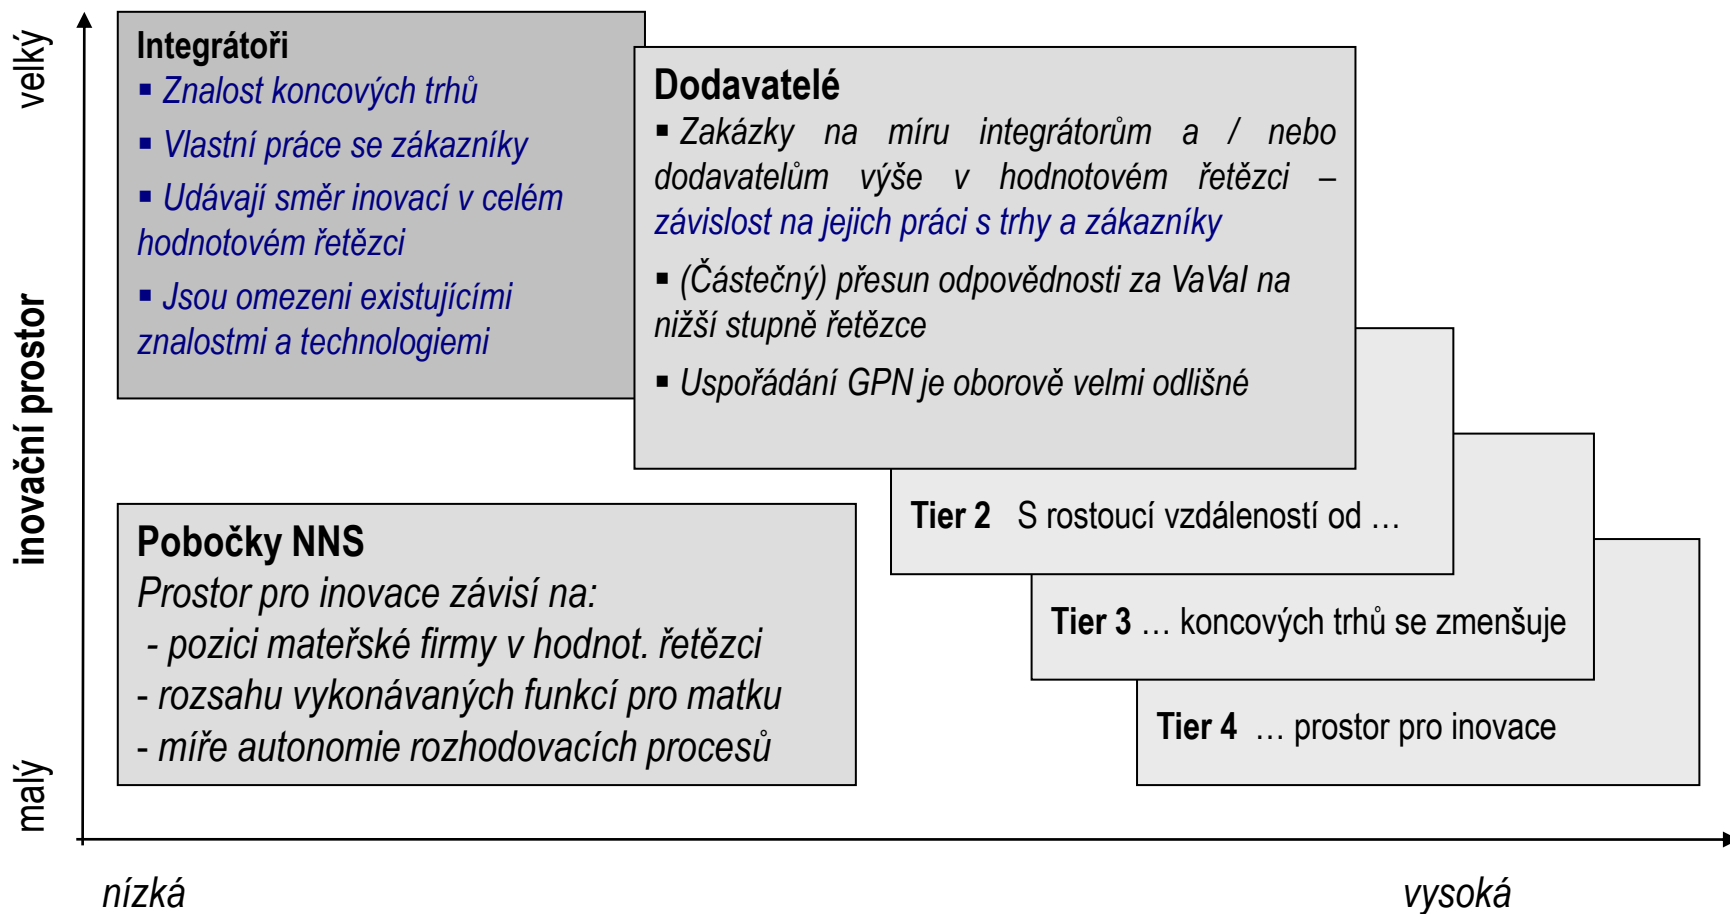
velký

inovační prostor

malý

Integrátoři
▪ Znalost koncových trhů
▪ Vlastní práce se zákazníky
▪ Udávají směr inovací v celém hodnotovém řetězci
▪ Jsou omezeni existujícími znalostmi a technologiemi

Dodavatelé
▪ Zakázky na míru integrátorům a / nebo dodavatelům výše v hodnotovém řetězci – závislost na jejich práci s trhy a zákazníky
▪ (Částečný) přesun odpovědnosti za VaVal na nižší stupně řetězce
▪ Uspořádání GPN je oborově velmi odlišné

Tier 2 S rostoucí vzdáleností od …

Tier 3 … koncových trhů se zmenšuje

Tier 4 … prostor pro inovace

Pobočky NNS
Prostor pro inovace závisí na:
- pozici mateřské firmy v hodnot. řetězci
- rozsahu vykonávaných funkcí pro matku
- míře autonomie rozhodovacích procesů

nízká

vysoká